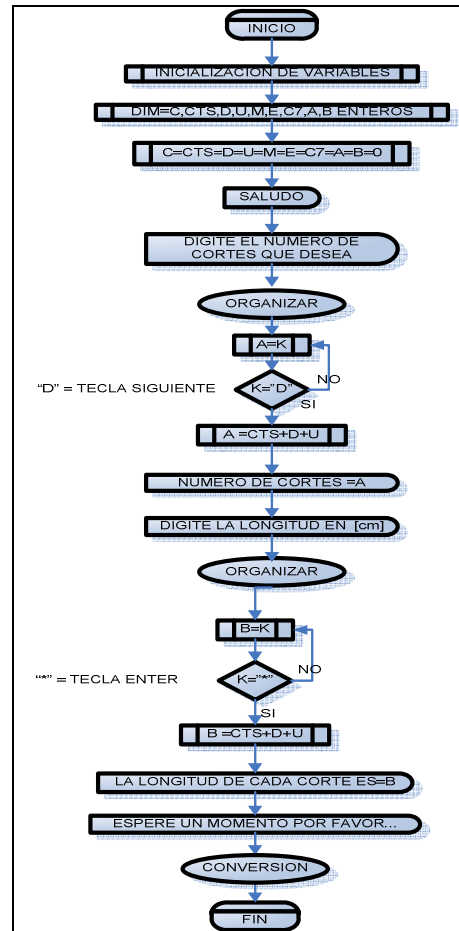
INICIO

INICIALIZACION DE VARIABLES

DIM=C,CTS,D,U,M,E,C7,A,B ENTEROS

C=CTS=D=U=M=E=C7=A=B=0

SALUDO

DIGITE EL NUMERO DE CORTES QUE DESEA

ORGANIZAR

A=K

"D" = TECLA SIGUIENTE

K="D"

NO

SI

A =CTS+D+U

NUMERO DE CORTES =A

DIGITE LA LONGITUD EN [cm]

ORGANIZAR

B=K

"*" = TECLA ENTER

K="*"

NO

SI

B =CTS+D+U

LA LONGITUD DE CADA CORTE ES=B

ESPERE UN MOMENTO POR FAVOR...

CONVERSION

FIN